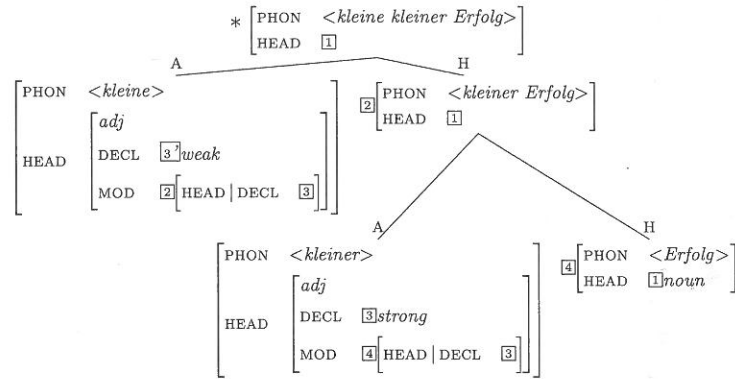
$*\begin{bmatrix} \text{PHON} & \textit{<kleine kleiner Erfolg>} \\ \text{HEAD} & \boxed{1} \end{bmatrix}$

A H

$\begin{bmatrix} \text{PHON} & \textit{<kleine>} \\ \text{HEAD} & \begin{bmatrix} \textit{adj} \\ \text{DECL} & \boxed{3'}\textit{weak} \\ \text{MOD} & \boxed{2}\begin{bmatrix} \text{HEAD} \mid \text{DECL} & \boxed{3} \end{bmatrix} \end{bmatrix} \end{bmatrix}$

$\boxed{2}\begin{bmatrix} \text{PHON} & \textit{<kleiner Erfolg>} \\ \text{HEAD} & \boxed{1} \end{bmatrix}$

A H

$\begin{bmatrix} \text{PHON} & \textit{<kleiner>} \\ \text{HEAD} & \begin{bmatrix} \textit{adj} \\ \text{DECL} & \boxed{3}\textit{strong} \\ \text{MOD} & \boxed{4}\begin{bmatrix} \text{HEAD} \mid \text{DECL} & \boxed{3} \end{bmatrix} \end{bmatrix} \end{bmatrix}$

$\boxed{4}\begin{bmatrix} \text{PHON} & \textit{<Erfolg>} \\ \text{HEAD} & \boxed{1}\textit{noun} \end{bmatrix}$